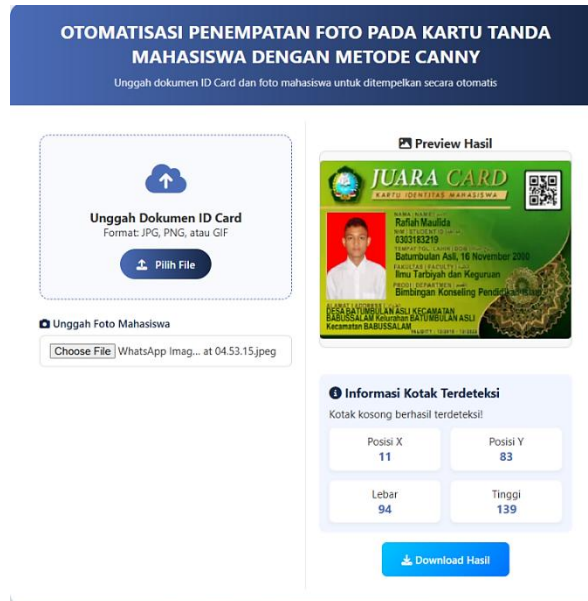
OTOMATISASI PENEMPATAN FOTO PADA KARTU TANDA MAHASISWA DENGAN METODE CANNY

Unggah dokumen ID Card dan foto mahasiswa untuk ditempelkan secara otomatis

Unggah Dokumen ID Card
Format: JPG, PNG, atau GIF

Pilih File

Unggah Foto Mahasiswa

Choose File WhatsApp Imag... at 04.53.15.jpeg

Preview Hasil

JUARA CARD
KARTU IDENTITAS MAHASISWA
NAMA / NAME
Rafiah Maulida
NIM / STUDENT ID
0303183219
TEMPAT, TGL. LAHIR / DOB
Batumbulan Asli, 16 November 2000
FAKULTAS / FACULTY
Ilmu Tarbiyah dan Keguruan
PRODI / DEPARTMEN
Bimbingan Konseling Pendidikan Islam
ALAMAT / ADDRESS
DESA BATUMBULAN ASLI KECAMATAN BABUSSALAM Kelurahan BATUMBULAN ASLI Kecamatan BABUSSALAM

Informasi Kotak Terdeteksi
Kotak kosong berhasil terdeteksi!

| Posisi X 11 | Posisi Y 83 |
|---|---|
| Lebar 94 | Tinggi 139 |

Download Hasil